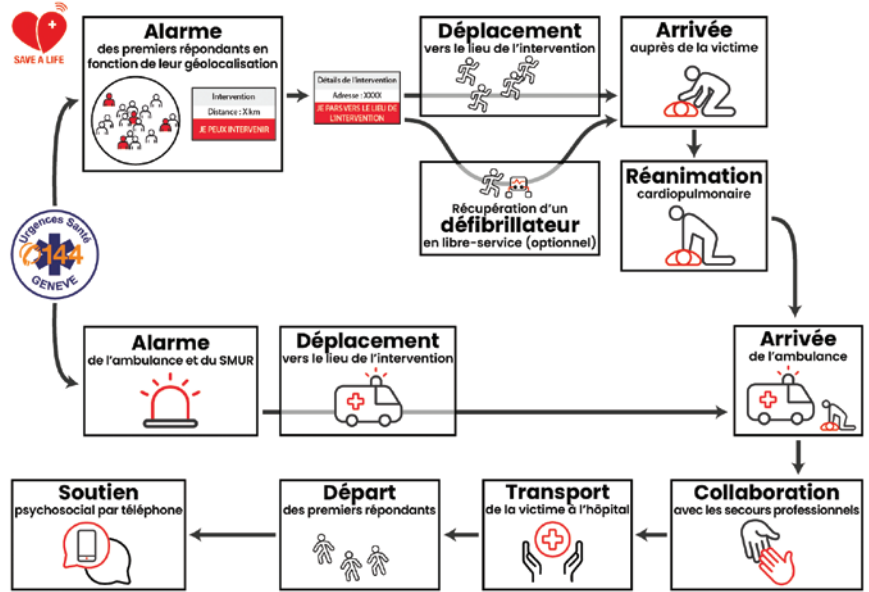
SAVE A LIFE

Alarme
des premiers répondants en fonction de leur géolocalisation

Intervention
Distance : Xkm
JE PEUX INTERVENIR

Détails de l'intervention
Adresse : XXXX
JE PARS VERS LE LIEU DE L'INTERVENTION

Déplacement
vers le lieu de l'intervention

Arrivée
auprès de la victime

Récupération d'un
défibrillateur
en libre-service (optionnel)

Réanimation
cardiopulmonaire

Urgences Santé
144
GENEVE

Alarme
de l'ambulance et du SMUR

Déplacement
vers le lieu de l'intervention

Arrivée
de l'ambulance

Soutien
psychosocial par téléphone

Départ
des premiers répondants

Transport
de la victime à l'hôpital

Collaboration
avec les secours professionnels